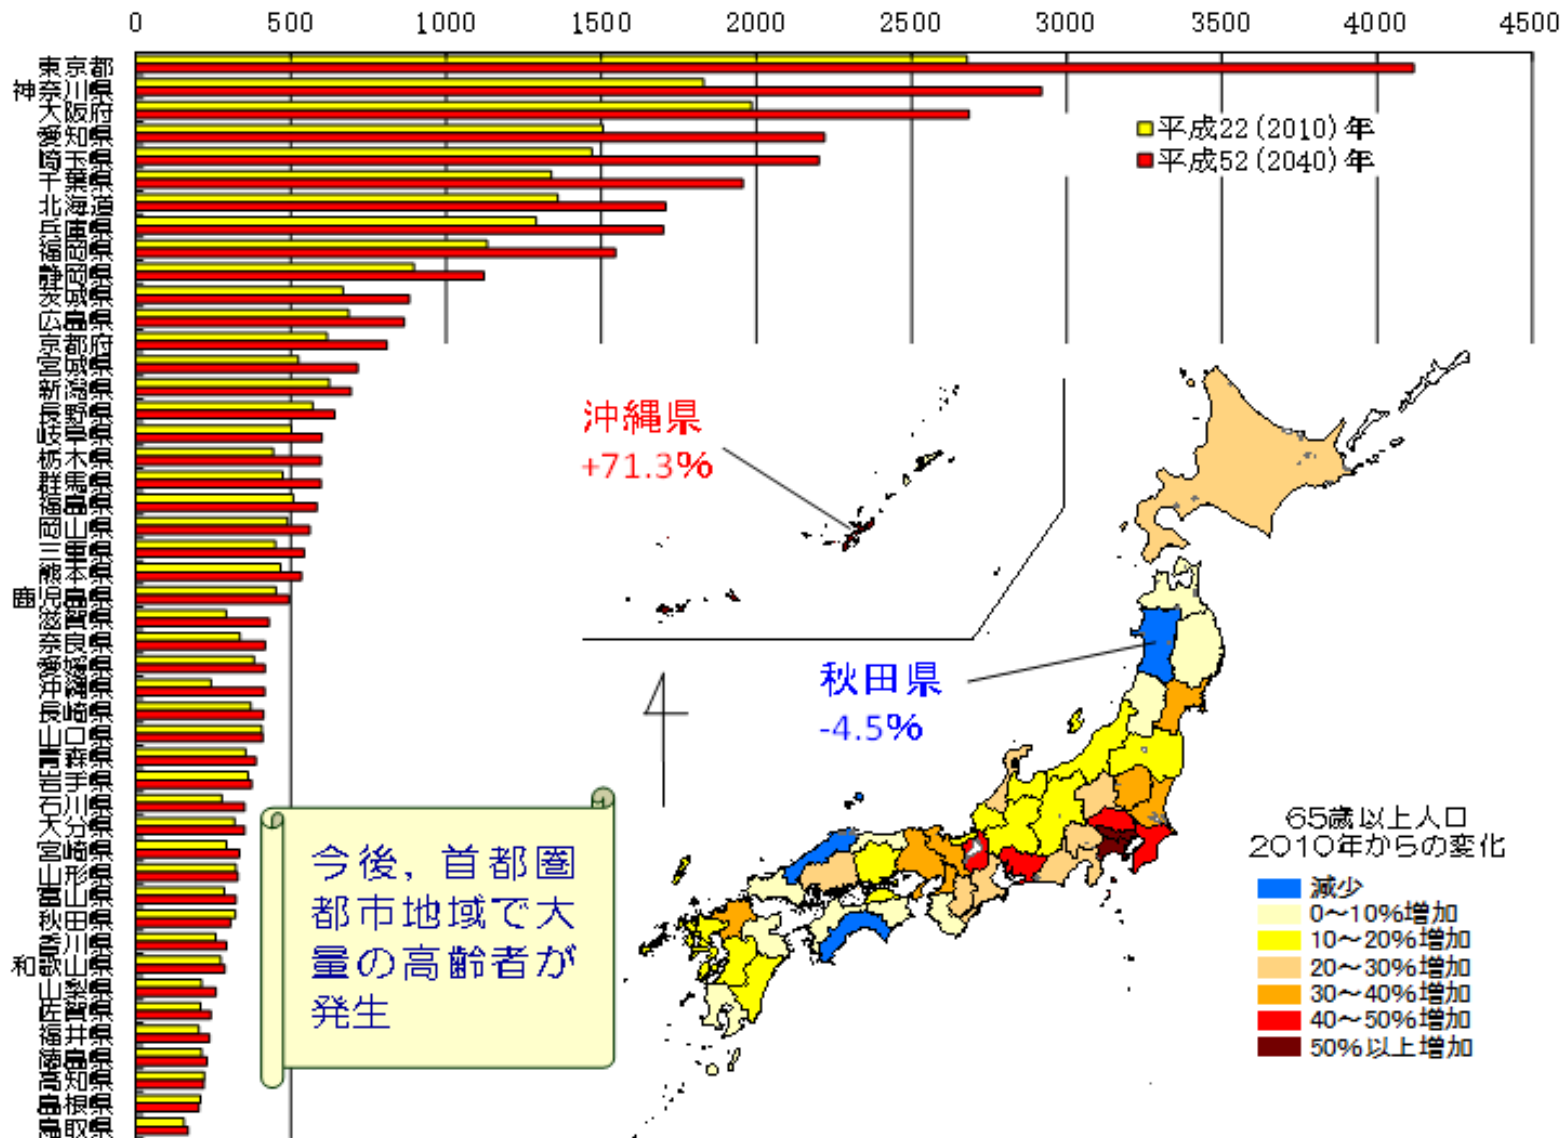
0 500 1000 1500 2000 2500 3000 3500 4000 4500

東京都
神奈川県
大阪府
愛知県
埼玉県
千葉県
北海道
兵庫県
福岡県
静岡県
茨城県
広島県
京都府
宮城県
新潟県
長野県
岐阜県
栃木県
群馬県
福島県
岡山県
三重県
熊本県
鹿児島県
滋賀県
奈良県
愛媛県
沖縄県
長崎県
山口県
青森県
岩手県
石川県
大分県
宮崎県
山形県
富山県
秋田県
香川県
和歌山県
山梨県
佐賀県
福井県
徳島県
高知県
島根県
鳥取県

平成22 (2010) 年
平成52 (2040) 年

沖縄県
+71.3%

秋田県
-4.5%

今後，首都圏都市地域で大量の高齢者が発生

65歳以上人口
2010年からの変化
減少
0～10%増加
10～20%増加
20～30%増加
30～40%増加
40～50%増加
50%以上増加